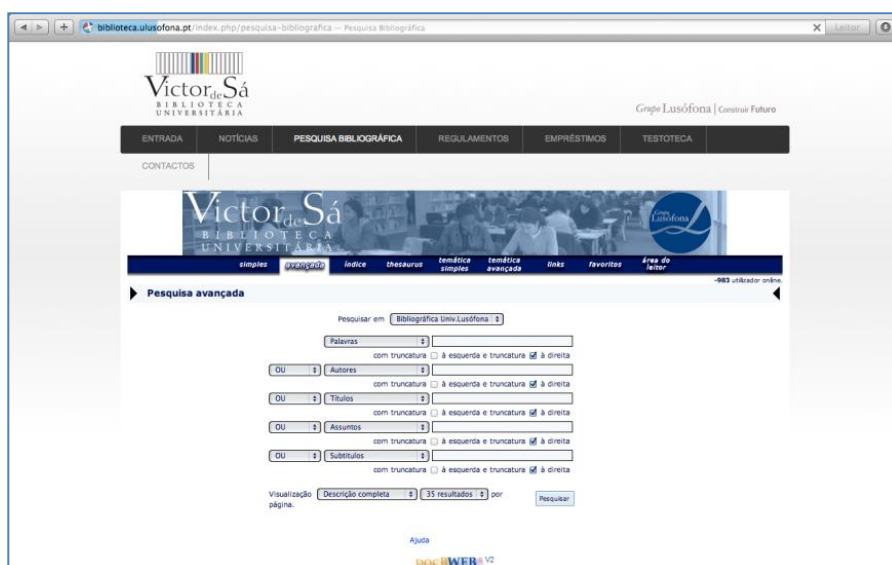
biblioteca.ulusofona.pt/index.php/pesquisa-bibliografica — Pesquisa Bibliográfica

Leitor

Victor de Sá
BIBLIOTECA UNIVERSITÁRIA

Grupo Lusófona | Construir Futuro

ENTRADA | NOTÍCIAS | PESQUISA BIBLIOGRÁFICA | REGULAMENTOS | EMPRÉSTIMOS | TESTOTECA

CONTACTOS

Victor de Sá
BIBLIOTECA UNIVERSITÁRIA

Grupo Lusófona

simples | avançada | índice | thesaurus | temática simples | temática avançada | links | favoritos | área do leitor

-983 utilizador online.

Pesquisa avançada

Pesquisar em Bibliográfica Univ.Lusófona

Palavras
com truncatura à esquerda e truncatura à direita

OU Autores
com truncatura à esquerda e truncatura à direita

OU Títulos
com truncatura à esquerda e truncatura à direita

OU Assuntos
com truncatura à esquerda e truncatura à direita

OU Subtítulos
com truncatura à esquerda e truncatura à direita

Visualização Descrição completa 35 resultados por página.

Pesquisar

Ajuda

DOCBWEB V2